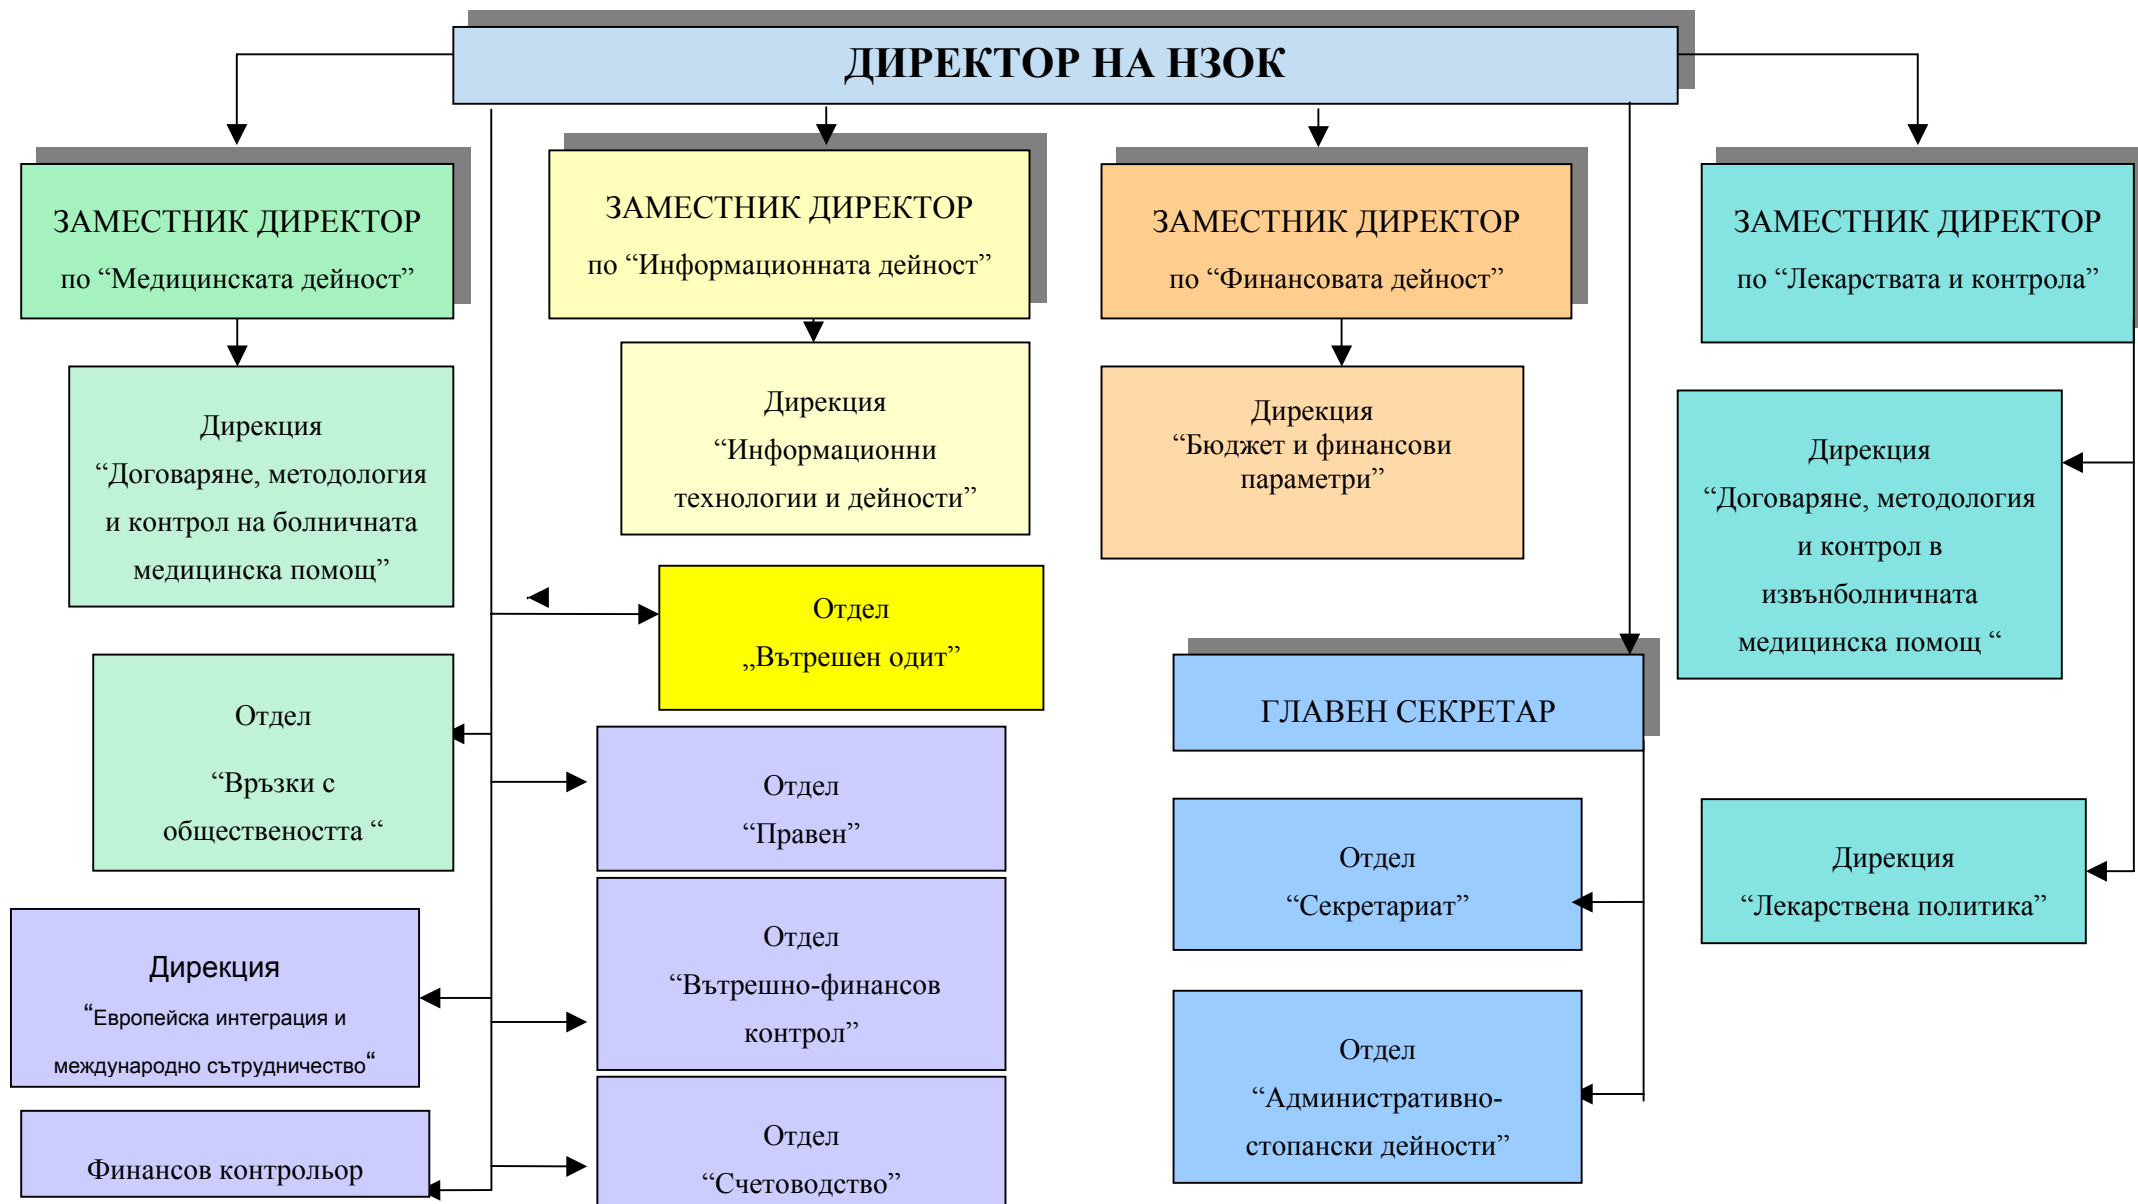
ДИРЕКТОР НА НЗОК

ЗАМЕСТНИК ДИРЕКТОР
по “Медицинската дейност”

ЗАМЕСТНИК ДИРЕКТОР
по “Информационната дейност”

ЗАМЕСТНИК ДИРЕКТОР
по “Финансовата дейност”

ЗАМЕСТНИК ДИРЕКТОР
по “Лекарствата и контрола”

Дирекция
“Договаряне, методология и контрол на болничната медицинска помощ”

Дирекция
“Информационни технологии и дейности”

Дирекция
“Бюджет и финансови параметри”

Дирекция
“Договаряне, методология и контрол в извънболничната медицинска помощ “

Отдел
„Вътрешен одит”

ГЛАВЕН СЕКРЕТАР

Отдел
“Връзки с обществеността “

Отдел
“Правен”

Отдел
“Секретариат”

Дирекция
“Лекарствена политика”

Дирекция
“Европейска интеграция и международно сътрудничество“

Отдел
“Вътрешно-финансов контрол”

Отдел
“Административно-стопански дейности”

Финансов контрольор

Отдел
“Счетоводство”